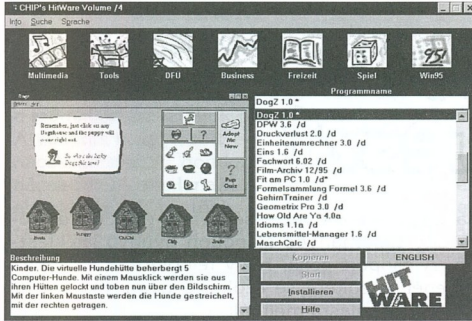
CHIP's HitWare Volume /4

Info Suche Sprache

Multimedia Tools DFÜ Business Freizeit Spiel Win95

Programmname

DogZ 1.0 *

Remember, just click on my DogzHouse and the puppy will come right out!

So Ana do baby Dogz do ya!

Adopt Me Now

Pop Quiz

Beschreibung

Kinder. Die virtuelle Hundehütte beherbergt 5 Computer-Hunde. Mit einem Mausklick werden sie aus ihren Hütten gelockt und toben nun über den Bildschirm. Mit der linken Maustaste werden die Hunde gestreichelt, mit der rechten getragen.

DogZ 1.0 *
DPW 3.6 /d
Druckverlust 2.0 /d
Einheitenumrechner 3.0 /d
Eins 1.6 /d
Fachwort 6.02 /d
Film-Archiv 12/95 /d
Fit am PC 1.0 /d*
Formelsammlung Formet 3.6 /d
GehirnTrainer /d
Geometrix Pro 3.0 /d
How Old Are Ya 4.0a
Idioms 1.1a /d
Lebensmittel-Manager 1.6 /d
MaschCalc /d

Kopieren
ENGLISH
Start
Installieren
Hilfe
HIT WARE